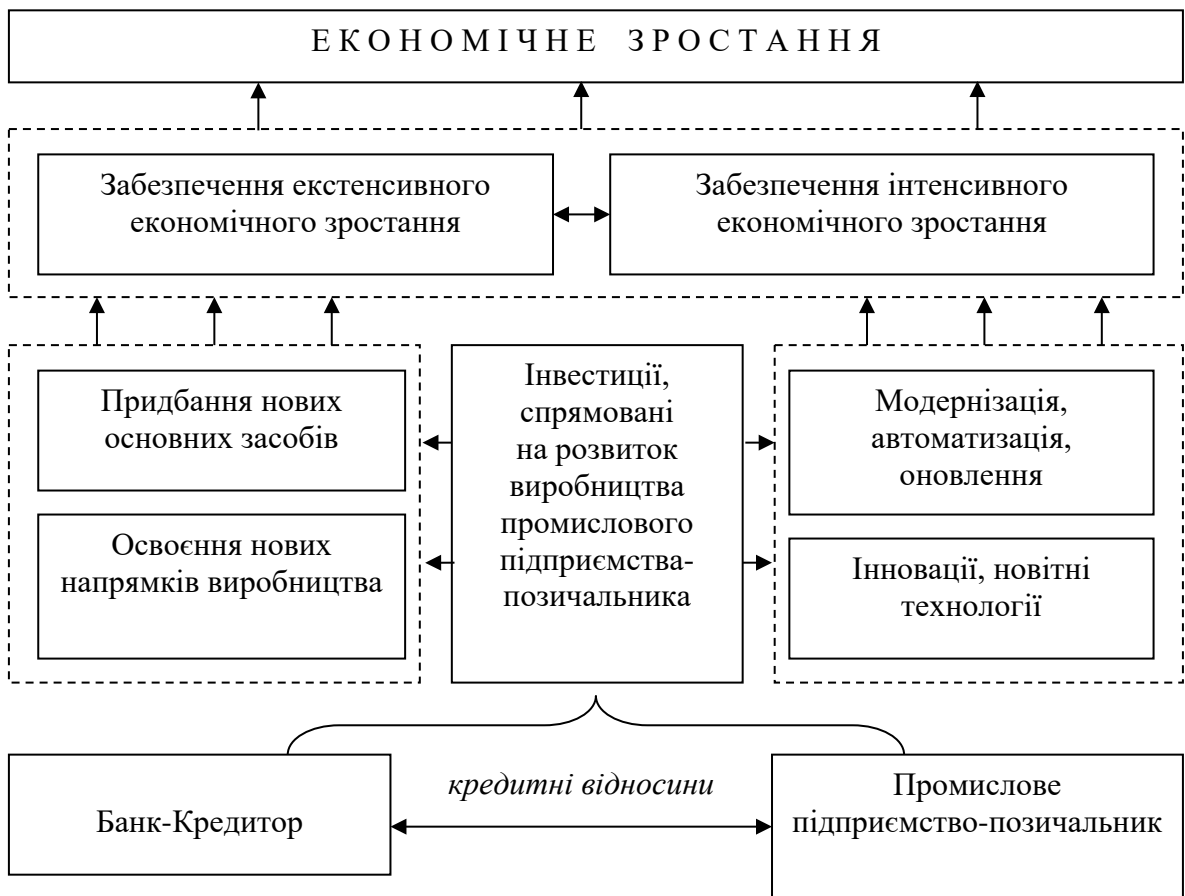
ЕКОНОМІЧНЕ ЗРОСТАННЯ

Забезпечення екстенсивного економічного зростання

Забезпечення інтенсивного економічного зростання

Придбання нових основних засобів

Освоєння нових напрямків виробництва

Інвестиції, спрямовані на розвиток виробництва промислового підприємства-позичальника

Модернізація, автоматизація, оновлення

Інновації, новітні технології

Банк-Кредитор

кредитні відносини

Промислове підприємство-позичальник